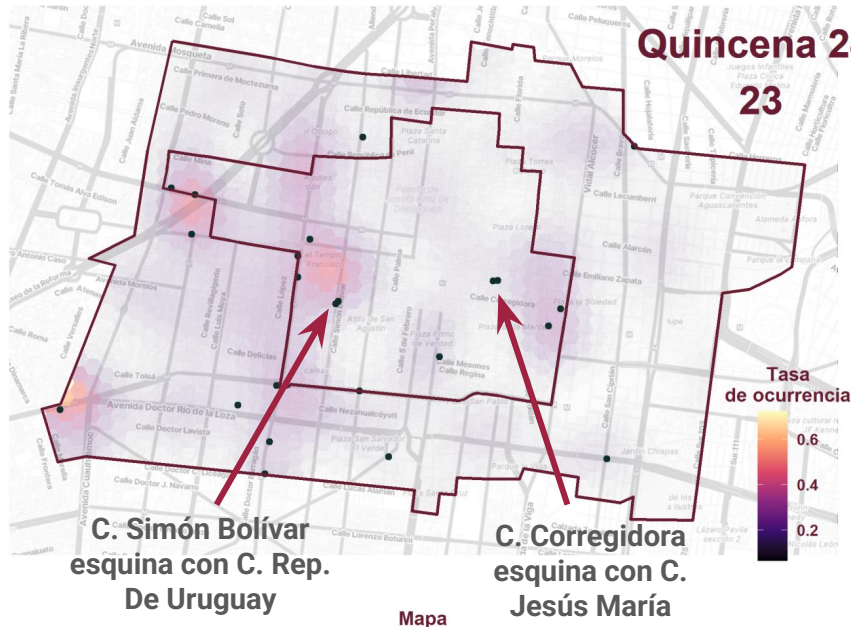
Quincena 2
23

Avenida Mosqueta
Calle Primera de Moctezuma
Calle Pedro Moreno
Calle República de Perú
Plaza Santa Catarina
Calle Mina
Calle Tomás Alva Edison
Calle Antonio Caso
Calle Morelos
Calle Delicias
Calle López
Calle Palma
Calle Corregidora
Calle Emiliano Zapata
Calle Alarcón
Calle Lecumberri
Vidal Alcocer
Calle Regina
Calle Mesones
Calle Tolsá
Avenida Doctor Río de la Loza
Calle Doctor Lavista
Calle Netzahualcóyotl
Plaza San Salvador el Verde
Avenida Cuauhtémoc
Calle Roma
Jardín Chiapas
Calle San Ciprián
Parque Concepción Aguascalientes
Alameda Peñón
Plaza Cívica

Tasa de ocurrencia
0.6
0.4
0.2

C. Simón Bolívar esquina con C. Rep. De Uruguay

C. Corregidora esquina con C. Jesús María

Mapa